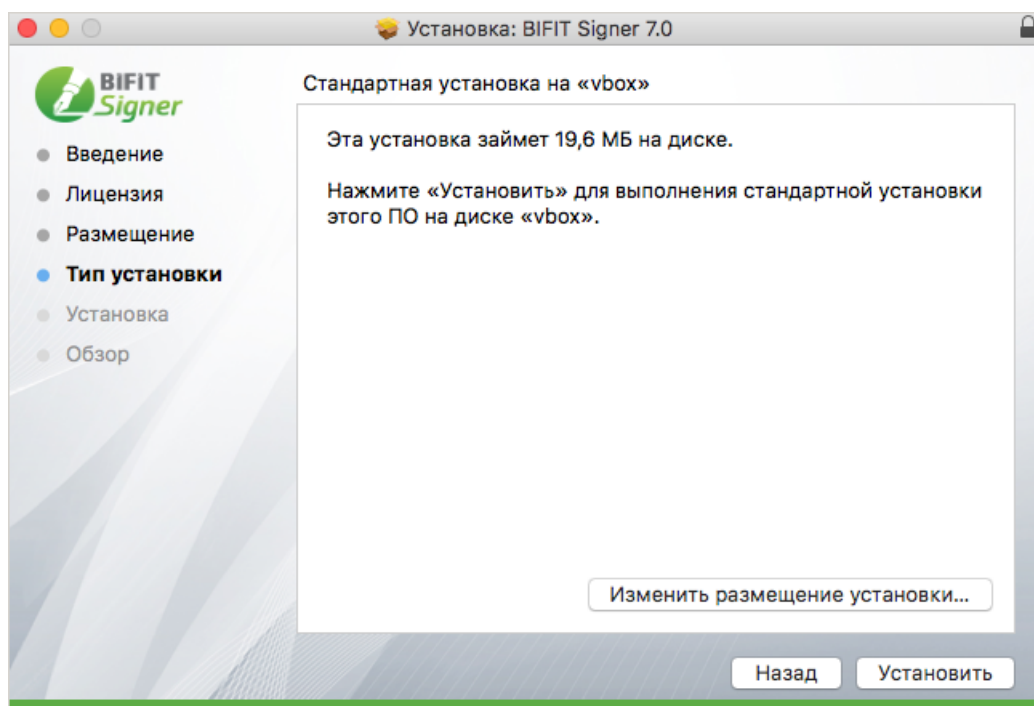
Установка: BIFIT Signer 7.0

BIFIT Signer

Введение
Лицензия
Размещение
Тип установки
Установка
Обзор

Стандартная установка на «vbox»

Эта установка займет 19,6 МБ на диске.

Нажмите «Установить» для выполнения стандартной установки этого ПО на диске «vbox».

Изменить размещение установки...

Назад
Установить